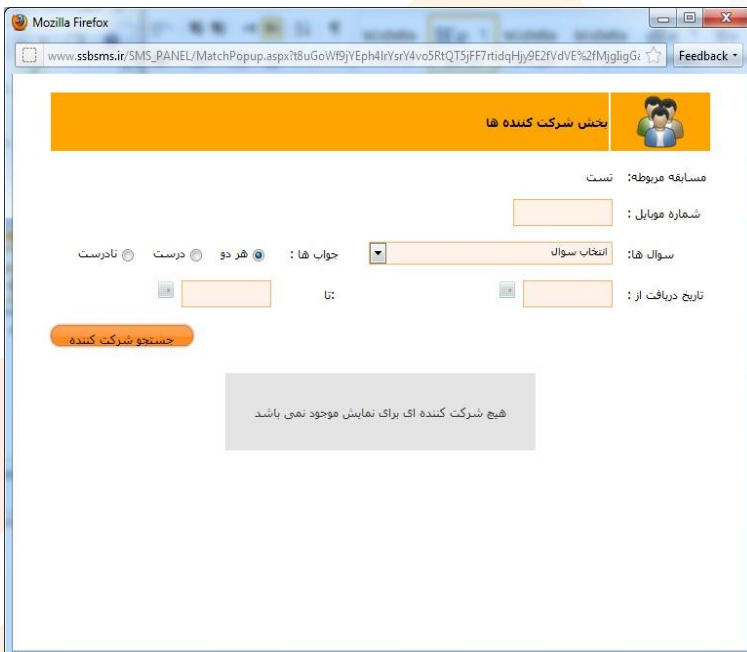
Mozilla Firefox

www.ssbsms.ir/SMS_PANEL/MatchPopup.aspx?t8uGoWf9jYEph4IrYsrY4vo5RtQT5jFF7rtidqHjy9E2fVdVE%2fMjgIigGa

Feedback

بخش شرکت کننده ها

مسابقه مربوطه: تست

شماره موبایل :

سوال ها: انتخاب سوال

جواب ها : هر دو درست نادرست

تاریخ دریافت از : :تا

جستجو شرکت کننده

هیچ شرکت کننده ای برای نمایش موجود نمی باشد